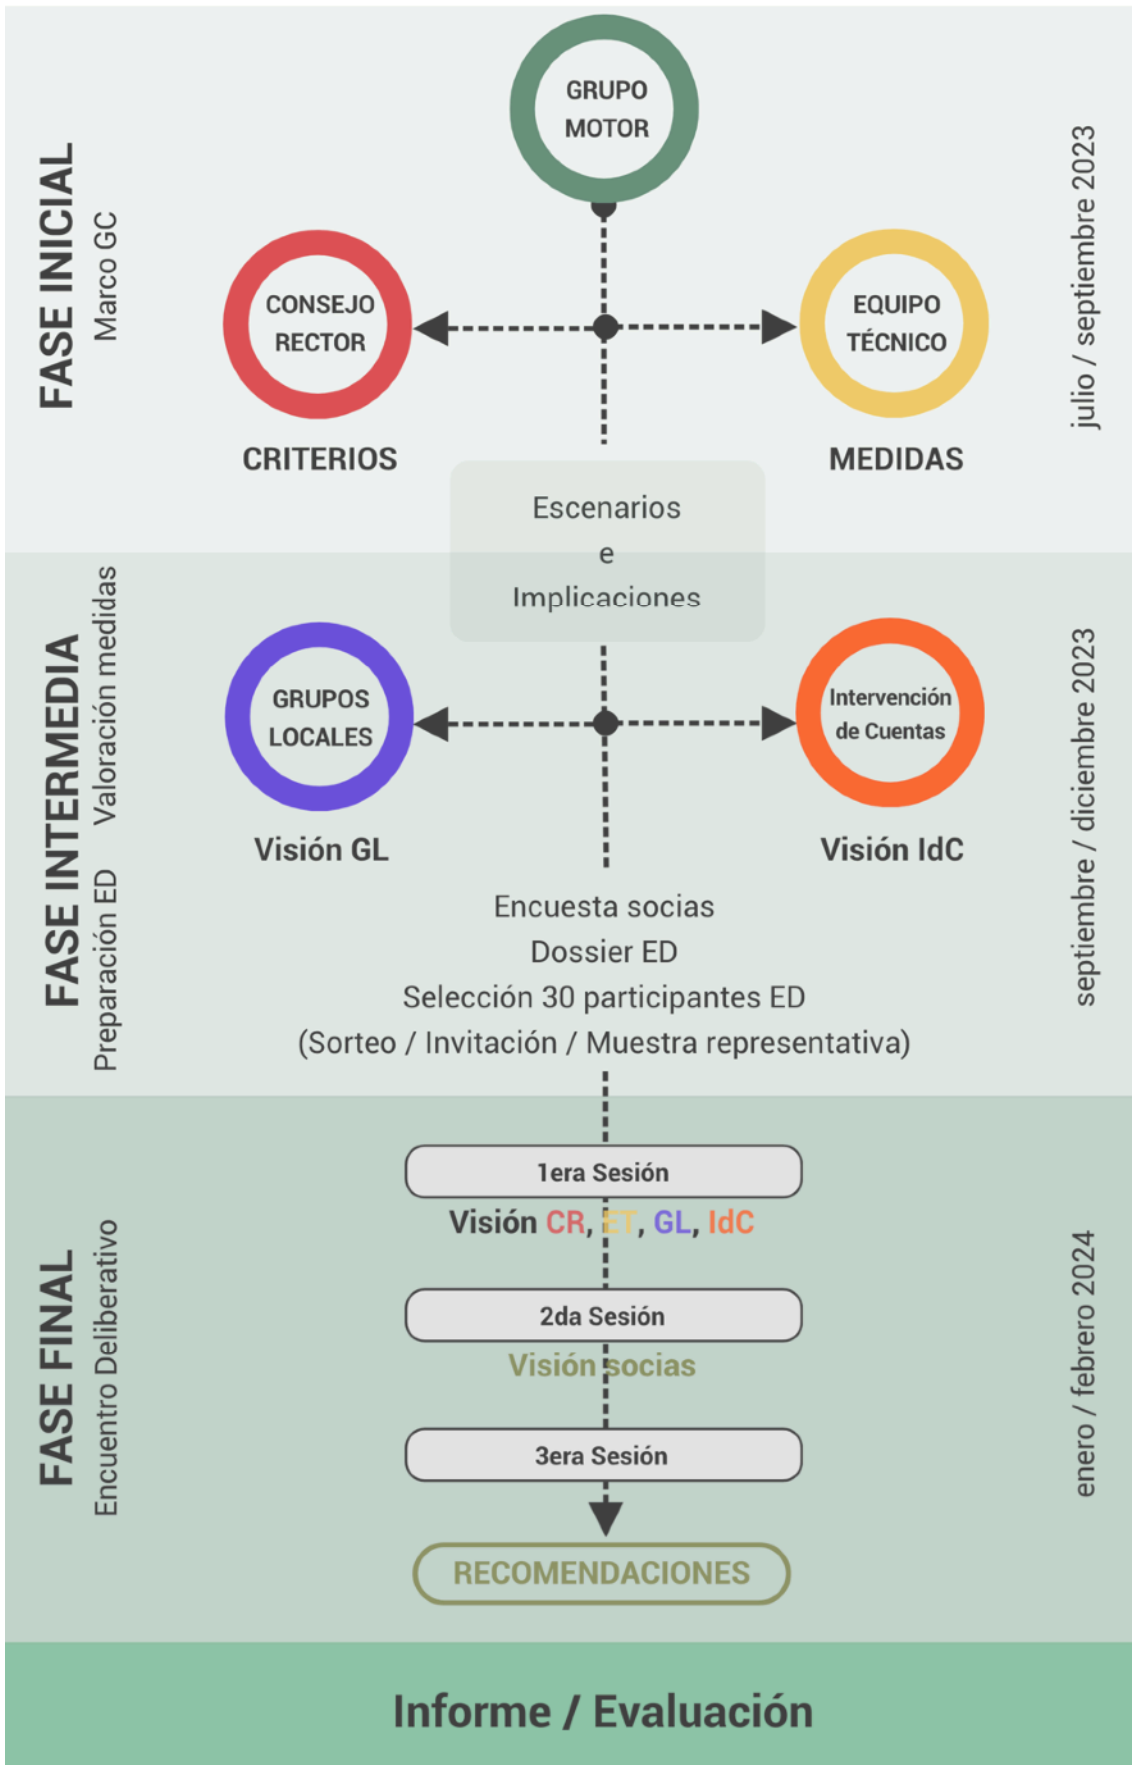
FASE INICIAL
Marco GC

GRUPO MOTOR

CONSEJO RECTOR

EQUIPO TÉCNICO

CRITERIOS

MEDIDAS

julio / septiembre 2023

Escenarios
e
Implicaciones

FASE INTERMEDIA
Preparación ED Valoración medidas

GRUPOS LOCALES

Intervención de Cuentas

Visión GL

Visión IdC

septiembre / diciembre 2023

Encuesta socias
Dossier ED
Selección 30 participantes ED
(Sorteo / Invitación / Muestra representativa)

FASE FINAL
Encuentro Deliberativo

1era Sesión
Visión CR, ET, GL, IdC

2da Sesión
Visión socias

3era Sesión

RECOMENDACIONES

enero / febrero 2024

Informe / Evaluación